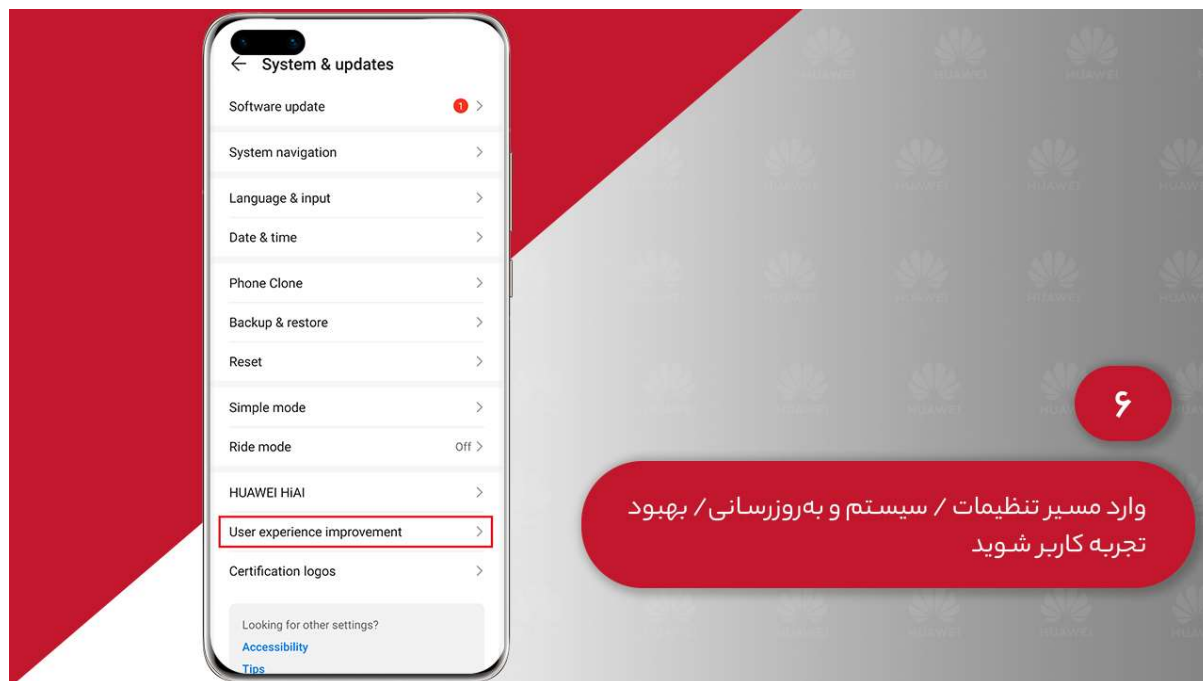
← System & updates

Software update 1 >

System navigation >

Language & input >

Date & time >

Phone Clone >

Backup & restore >

Reset >

Simple mode >

Ride mode Off >

HUAWEI HiAI >

User experience improvement >

Certification logos >

Looking for other settings?
Accessibility
Tips

۶

وارد مسیر تنظیمات / سیستم و به‌روزرسانی/ بهبود تجربه کاربر شوید

HUAWEI